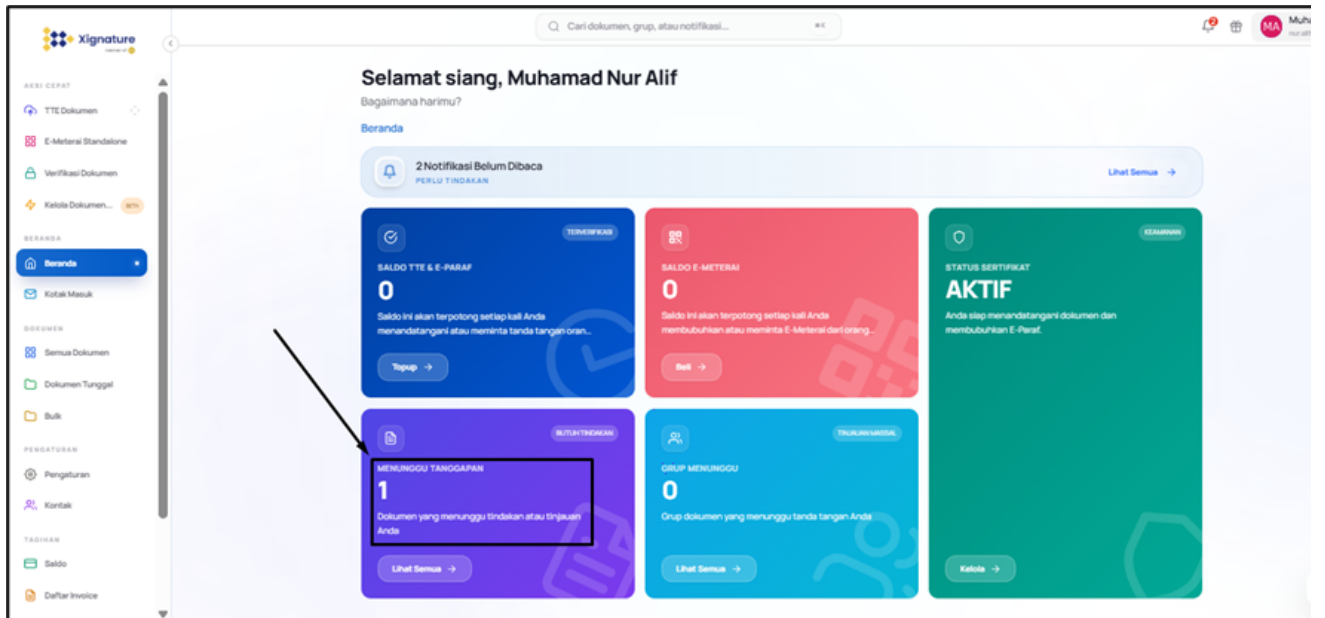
Xignature
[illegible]

AKSI CEPAT
TTE Dokumen
E-Meterai Standalone
Verifikasi Dokumen
Kelola Dokumen... BETA

BERANDA
Beranda
Kotak Masuk

DOKUMEN
Semua Dokumen
Dokumen Tunggal
Bulk

PENGATURAN
Pengaturan
Kontak

TAGIHAN
Saldo
Daftar Invoice

Cari dokumen, grup, atau notifikasi... ⌘K

MA Muha
nur.alif

Selamat siang, Muhamad Nur Alif
Bagaimana harimu?

Beranda

2 Notifikasi Belum Dibaca
PERLU TINDAKAN
Lihat Semua →

TERVERIFIKASI
SALDO TTE & E-PARAF
0
Saldo ini akan terpotong setiap kali Anda menandatangani atau meminta tanda tangan oran...
Topup →

SALDO E-METERAI
0
Saldo ini akan terpotong setiap kali Anda membubuhkan atau meminta E-Meterai dari orang...
Beli →

KEAMANAN
STATUS SERTIFIKAT
AKTIF
Anda siap menandatangani dokumen dan membubuhkan E-Paraf.
Kelola →

BUTUH TINDAKAN
MENUNGGU TANGGAPAN
1
Dokumen yang menunggu tindakan atau tinjauan Anda
Lihat Semua →

TINJAUAN MASSAL
GRUP MENUNGGU
0
Grup dokumen yang menunggu tanda tangan Anda
Lihat Semua →